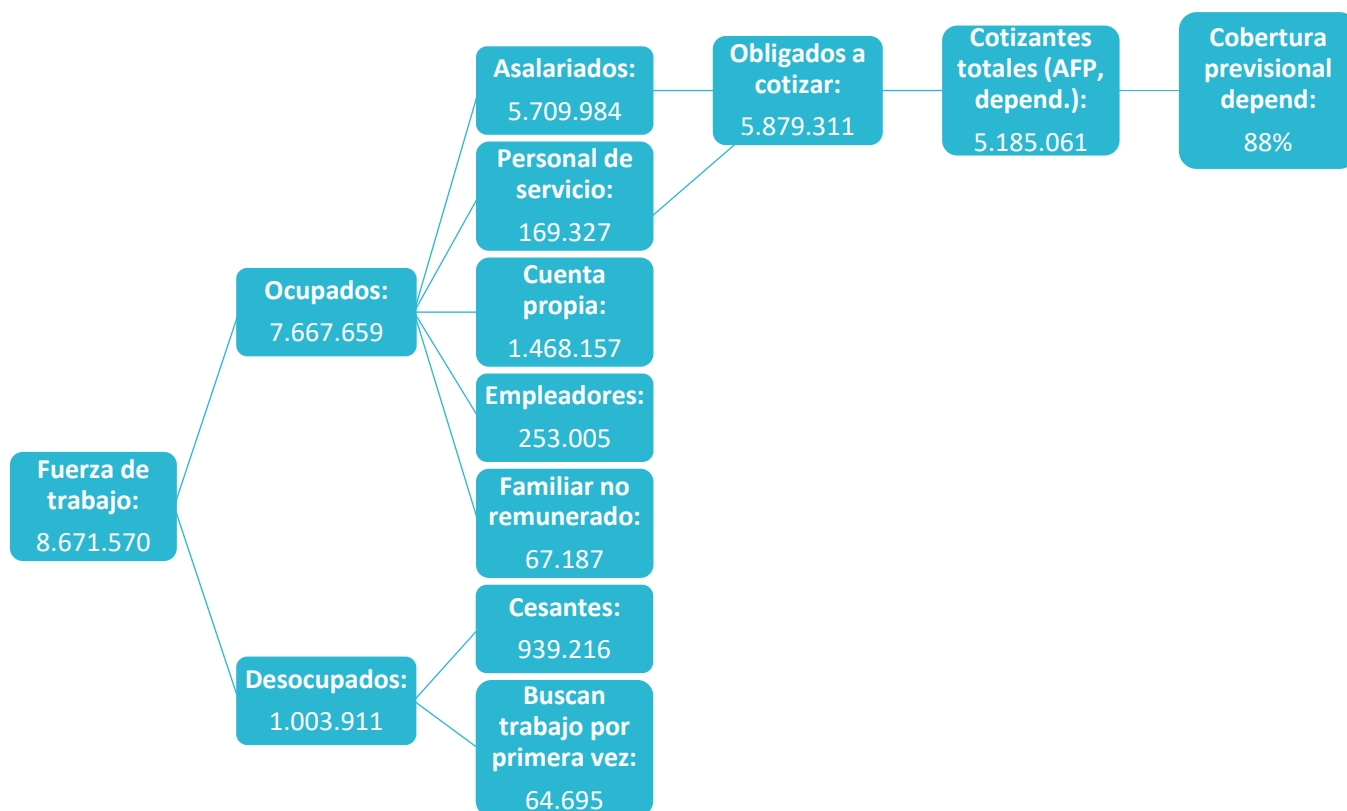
Fuerza de trabajo:
8.671.570

Ocupados:
7.667.659

Asalariados:
5.709.984

Personal de servicio:
169.327

Cuenta propia:
1.468.157

Empleadores:
253.005

Familiar no remunerado:
67.187

Obligados a cotizar:
5.879.311

Cotizantes totales (AFP, depend.):
5.185.061

Cobertura previsional depend:
88%

Desocupados:
1.003.911

Cesantes:
939.216

Buscan trabajo por primera vez:
64.695